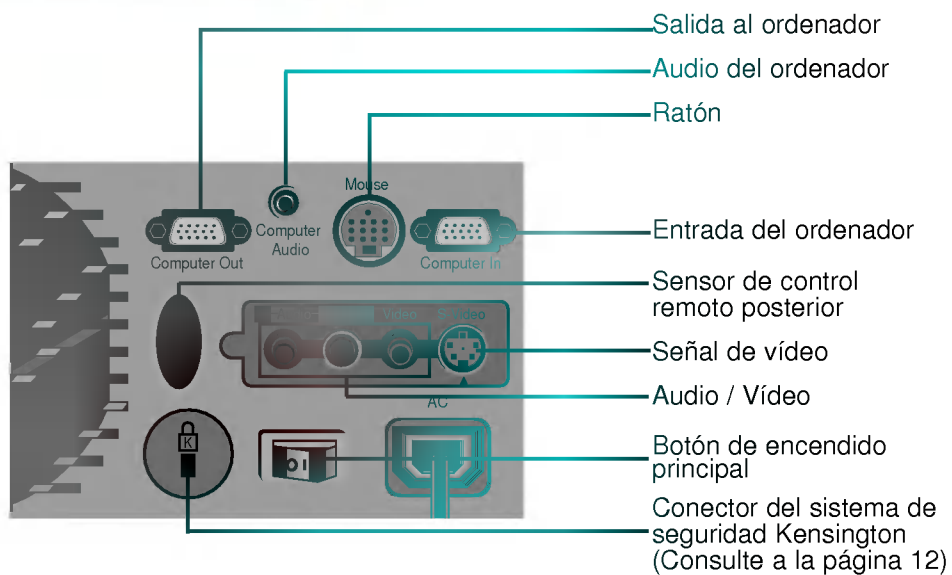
Salida al ordenador
Audio del ordenador
Ratón
Mouse
Computer Audio
Computer Out
Computer In
Entrada del ordenador
Sensor de control remoto posterior
Video
S-Video
Señal de vídeo
Audio / Vídeo
AC
Botón de encendido principal
Conector del sistema de seguridad Kensington (Consulte a la página 12)